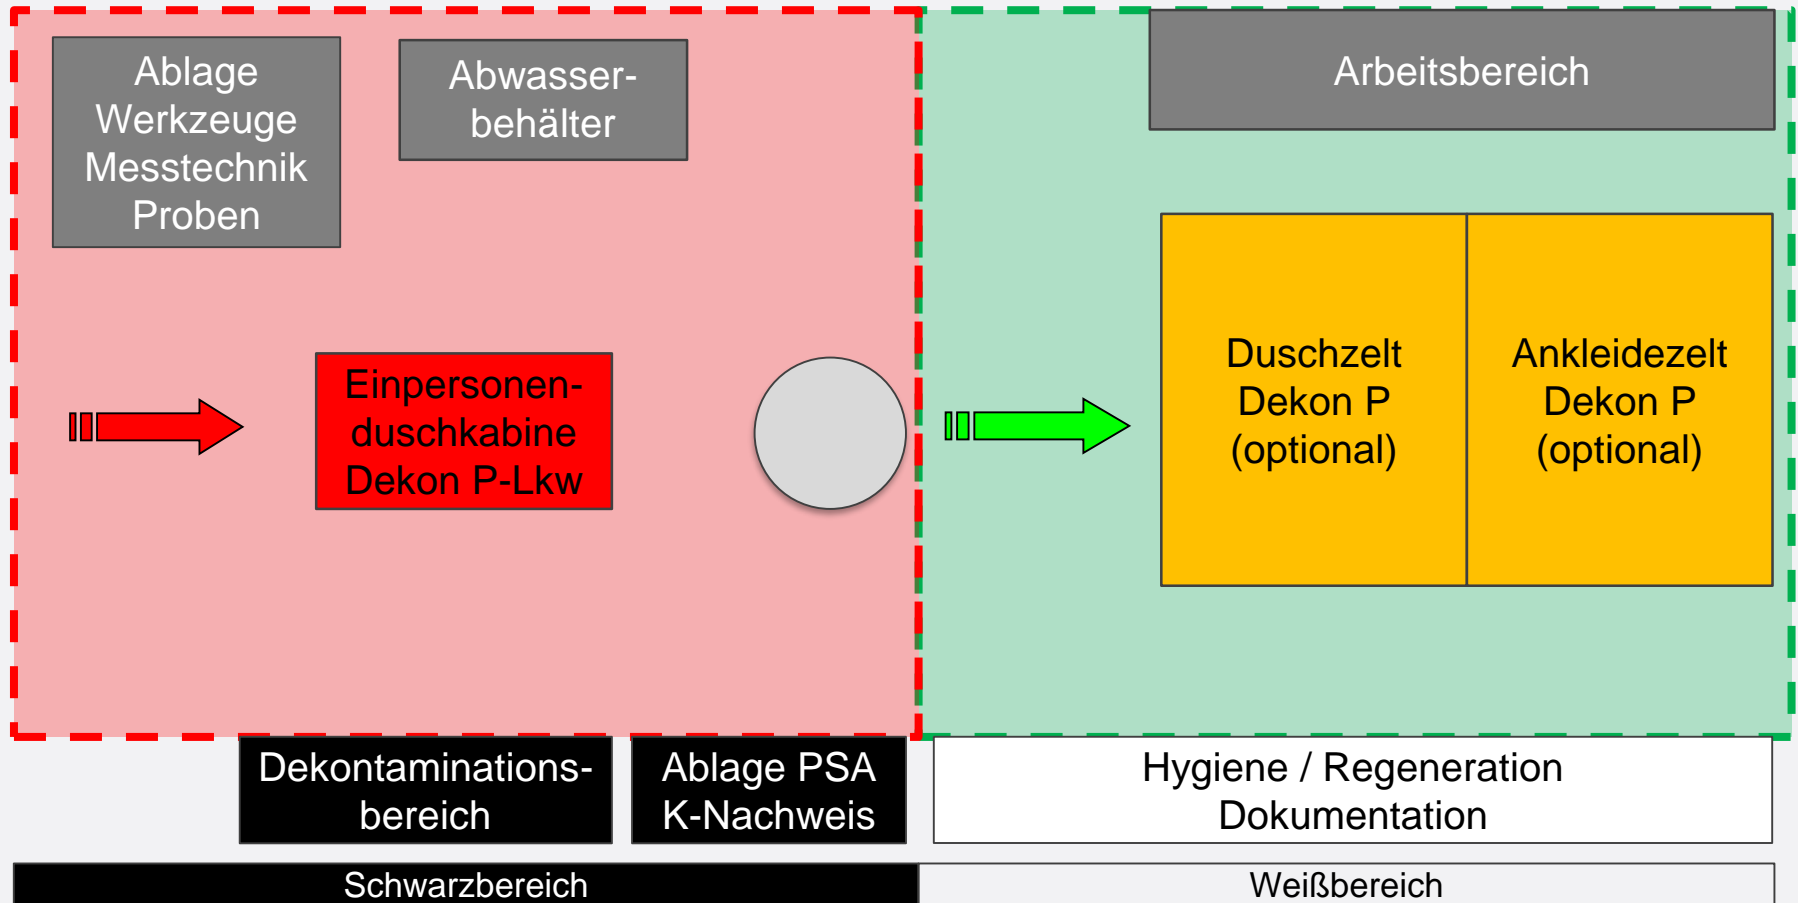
Ablage Werkzeuge Messtechnik Proben

Abwasserbehälter

Arbeitsbereich

Einpersonenduschkabine Dekon P-Lkw

Duschzelt Dekon P (optional)

Ankleidezelt Dekon P (optional)

Dekontaminationsbereich

Ablage PSA K-Nachweis

Hygiene / Regeneration Dokumentation

Schwarzbereich

Weißbereich